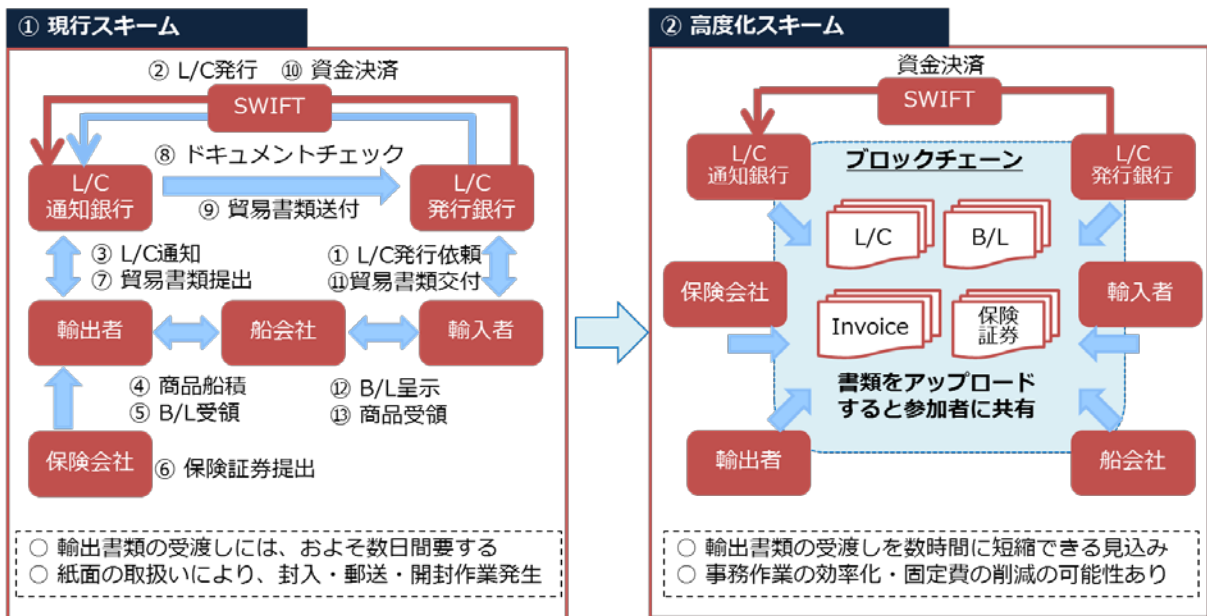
① 現行スキーム

② L/C発行 ⑩ 資金決済

SWIFT

⑧ ドキュメントチェック

L/C 通知銀行

L/C 発行銀行

⑨ 貿易書類送付

③ L/C通知
⑦ 貿易書類提出

① L/C発行依頼
⑪ 貿易書類交付

輸出者

船会社

輸入者

④ 商品船積
⑤ B/L受領

⑫ B/L呈示
⑬ 商品受領

保険会社

⑥ 保険証券提出

○ 輸出書類の受渡しには、およそ数日間要する
○ 紙面の取扱いにより、封入・郵送・開封作業発生

② 高度化スキーム

資金決済

SWIFT

L/C 通知銀行

ブロックチェーン

L/C 発行銀行

L/C

B/L

保険会社

輸入者

Invoice

保険 証券

書類をアップロード すると参加者に共有

輸出者

船会社

○ 輸出書類の受渡しを数時間に短縮できる見込み
○ 事務作業の効率化・固定費の削減の可能性あり